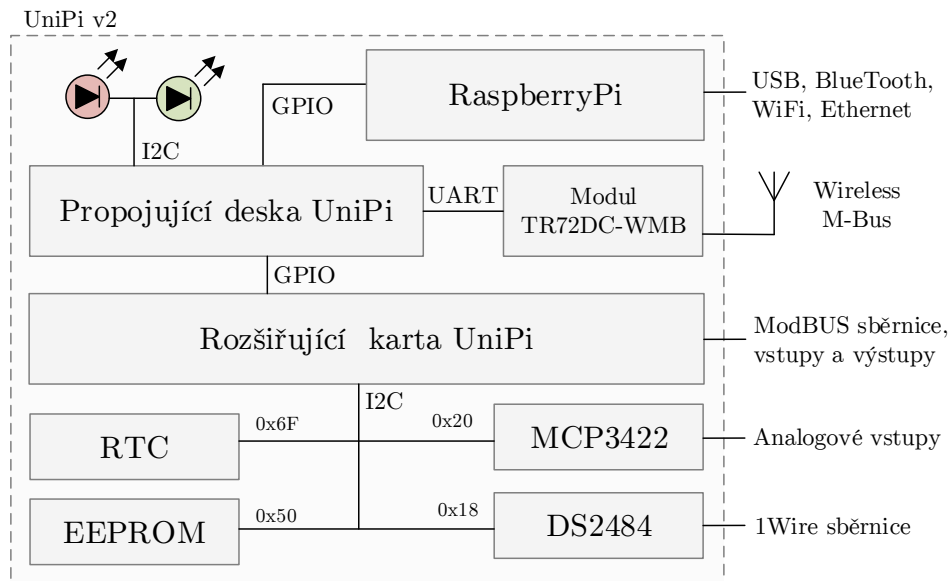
UniPi v2

I2C

GPIO

RaspberryPi

USB, BlueTooth, WiFi, Ethernet

Propojující deska UniPi

UART

Modul TR72DC-WMB

Wireless M-Bus

GPIO

Rozšiřující karta UniPi

ModBUS sběrnice, vstupy a výstupy

I2C

RTC

0x6F

0x20

MCP3422

Analogové vstupy

EEPROM

0x50

0x18

DS2484

1Wire sběrnice